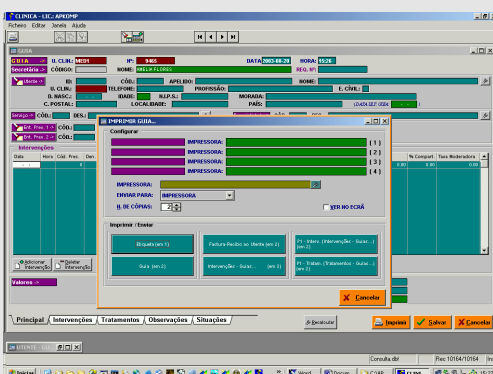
CLINICA - LIC: APKOMP
Ficheiro Editar Janela Ajuda

GUIA
GUIA -> U. CLIN: ME01 Nº: 9465 DATA: 2003-08-20 HORA: 15:26
Secretária -> CÓDIGO: NOME: AMELIA FLORES REG. Nº:
Utente -> Nº: CÓD.: APELIDO: NOME:
U. CLIN.: TELEFONE: PROFISSÃO: E. CIVIL:
D. NASC.: IDADE: N.I.P.S.: MORADA:
C. POSTAL: LOCALIDADE: PAÍS:
Entidade -> CÓD.: DES.:
Ent. Resp. 1 -> CÓD.:
Ent. Resp. 2 -> CÓD.:
Intervenções
Data Hora Cód. Prev. Den
% Comparl. Taxa Moderadora
0.00 0.00
Adicionar Intervenção
Apagar Intervenção
Valores ->

IMPRIMIR GUIA...
Configurar
IMPRESSORA: ( 1 )
IMPRESSORA: ( 2 )
IMPRESSORA: ( 3 )
IMPRESSORA: ( 4 )
IMPRESSORA:
ENVIAR PARA: IMPRESSORA
N. DE CÓPIAS: 2
VER NO ECRÃ
Imprimir / Enviar
Etiqueta (em 1)
Factura Recibo ao Utente (em 2)
P1 - Interv. (Intervenções - Guias ...) (em 2)
Guia (em 2)
Intervenções - Guias ... (em 3)
P1 - Tratam. (Tratamentos - Guias ...) (em 2)
Cancelar

Principal Intervenções Tratamentos Observações Situações
Localizar
Imprimir Salvar Cancelar

UTENTE
Consulta dbf Rec 10164/10164 Ins
Iniciar Word Doc CLINI 15:27